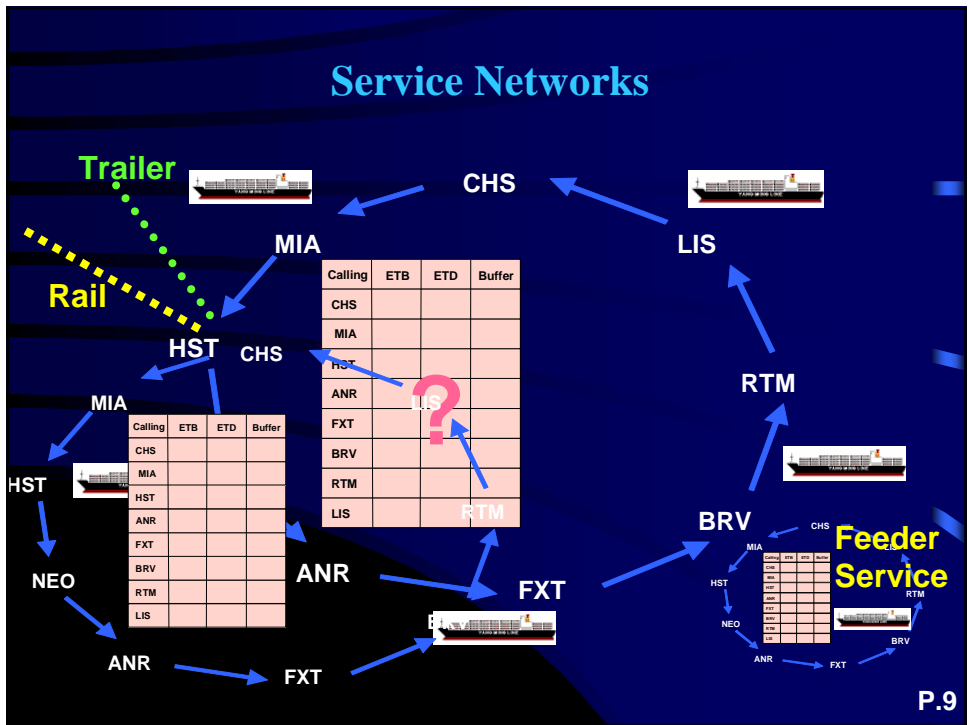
Service Networks

Trailer

Rail

CHS

MIA

LIS

HST

CHS

| Calling | ETB | ETD | Buffer |
|---|---|---|---|
| CHS | | | |
| MIA | | | |
| HST | | | |
| ANR | | | |
| FXT | | | |
| BRV | | | |
| RTM | | | |
| LIS | | | |

LIS

?

RTM

MIA

| Calling | ETB | ETD | Buffer |
|---|---|---|---|
| CHS | | | |
| MIA | | | |
| HST | | | |
| ANR | | | |
| FXT | | | |
| BRV | | | |
| RTM | | | |
| LIS | | | |

HST

NEO

ANR

FXT

ANR

FXT

BRV

RTM

BRV

CHS

MIA

LIS

HST

RTM

NEO

BRV

ANR

FXT

Feeder Service

P.9